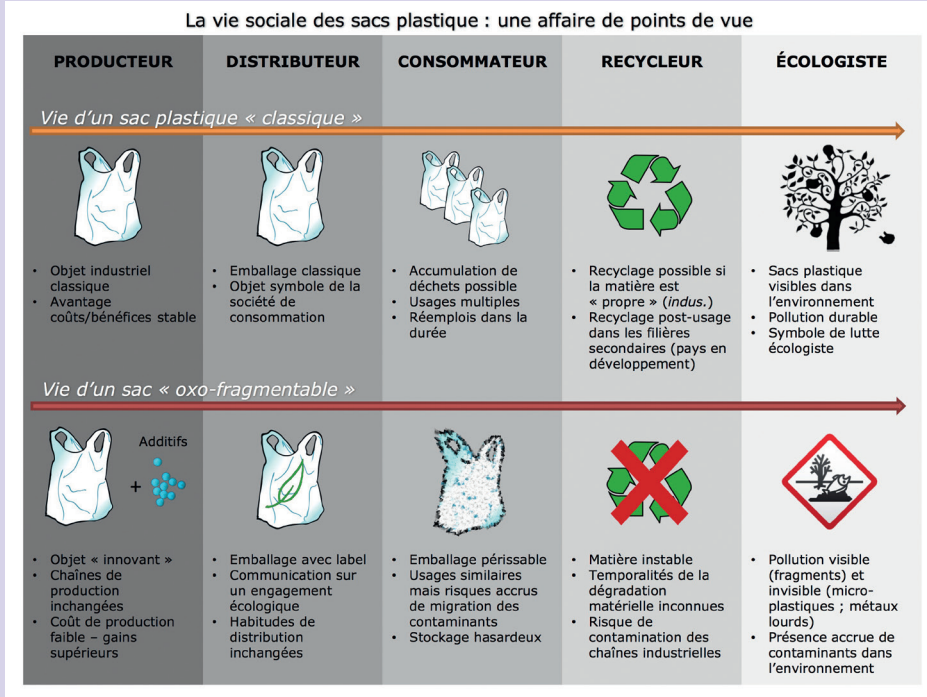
La vie sociale des sacs plastique : une affaire de points de vue

| PRODUCTEUR | DISTRIBUTEUR | CONSOMMATEUR | RECYCLEUR | ÉCOLOGISTE |
|---|---|---|---|---|

Vie d'un sac plastique « classique »

| PRODUCTEUR | DISTRIBUTEUR | CONSOMMATEUR | RECYCLEUR | ÉCOLOGISTE |
|---|---|---|---|---|
| • Objet industriel classique • Avantage coûts/bénéfices stable | • Emballage classique • Objet symbole de la société de consommation | • Accumulation de déchets possible • Usages multiples • Réemplois dans la durée | • Recyclage possible si la matière est « propre » (*indus.*) • Recyclage post-usage dans les filières secondaires (pays en développement) | • Sacs plastique visibles dans l'environnement • Pollution durable • Symbole de lutte écologiste |

Vie d'un sac « oxo-fragmentable »

Additifs

+

| PRODUCTEUR | DISTRIBUTEUR | CONSOMMATEUR | RECYCLEUR | ÉCOLOGISTE |
|---|---|---|---|---|
| • Objet « innovant » • Chaînes de production inchangées • Coût de production faible – gains supérieurs | • Emballage avec label • Communication sur un engagement écologique • Habitudes de distribution inchangées | • Emballage périssable • Usages similaires mais risques accrus de migration des contaminants • Stockage hasardeux | • Matière instable • Temporalités de la dégradation matérielle inconnues • Risque de contamination des chaînes industrielles | • Pollution visible (fragments) et invisible (micro-plastiques ; métaux lourds) • Présence accrue de contaminants dans l'environnement |